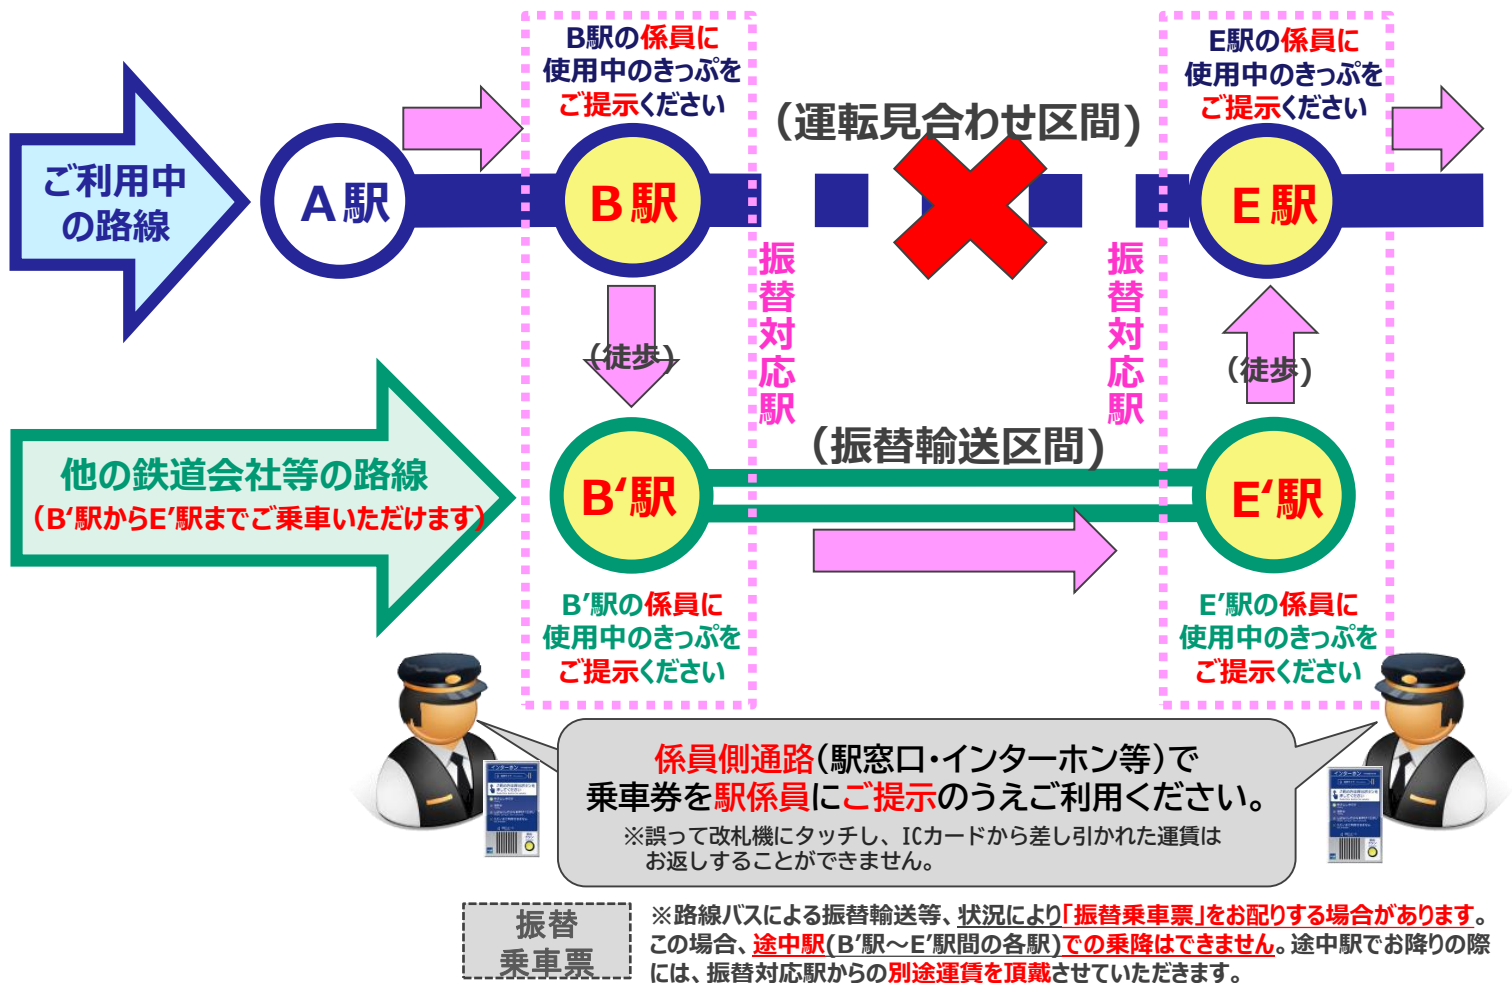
B駅の係員に使用中のきっぷをご提示ください

E駅の係員に使用中のきっぷをご提示ください

ご利用中の路線

A駅

B駅

（運転見合わせ区間）

E駅

振替対応駅

振替対応駅

（徒歩）

（徒歩）

他の鉄道会社等の路線
（B‘駅からE’駅までご乗車いただけます）

B‘駅

（振替輸送区間）

E‘駅

B’駅の係員に使用中のきっぷをご提示ください

E’駅の係員に使用中のきっぷをご提示ください

係員側通路（駅窓口・インターホン等）で乗車券を駅係員にご提示のうえご利用ください。
※誤って改札機にタッチし、ICカードから差し引かれた運賃はお返しすることができません。

振替乗車票

※路線バスによる振替輸送等、状況により「振替乗車票」をお配りする場合があります。この場合、途中駅（B’駅～E’駅間の各駅）での乗降はできません。途中駅でお降りの際には、振替対応駅からの別途運賃を頂戴させていただきます。